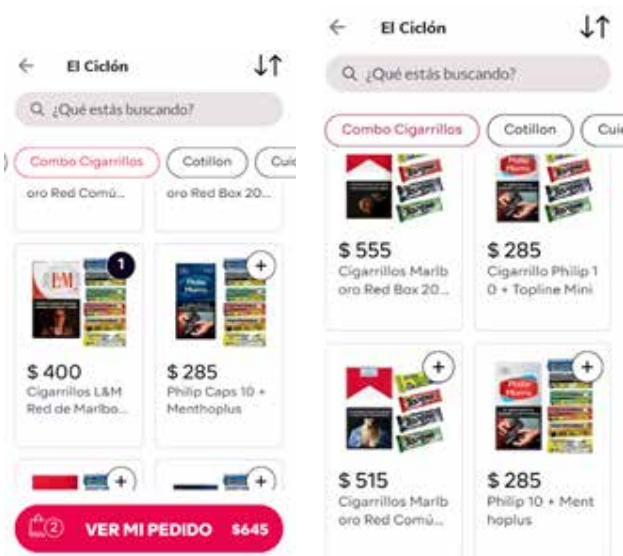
El Ciclón

¿Qué estás buscando?

Combo Cigarrillos
Cotillon
Cuid

oro Red Comú...
oro Red Box 20...

1

L&M

$ 400
Cigarrillos L&M Red de Marlbo...

+

$ 285
Philip Caps 10 + Menthoplus

+
+

2
VER MI PEDIDO $645

El Ciclón

¿Qué estás buscando?

Combo Cigarrillos
Cotillon
Cui

$ 555
Cigarrillos Marlb oro Red Box 20...

$ 285
Cigarrillo Philip 1 0 + Topline Mini

+

$ 515
Cigarrillos Marlb oro Red Comú...

+

$ 285
Philip 10 + Ment hoplus